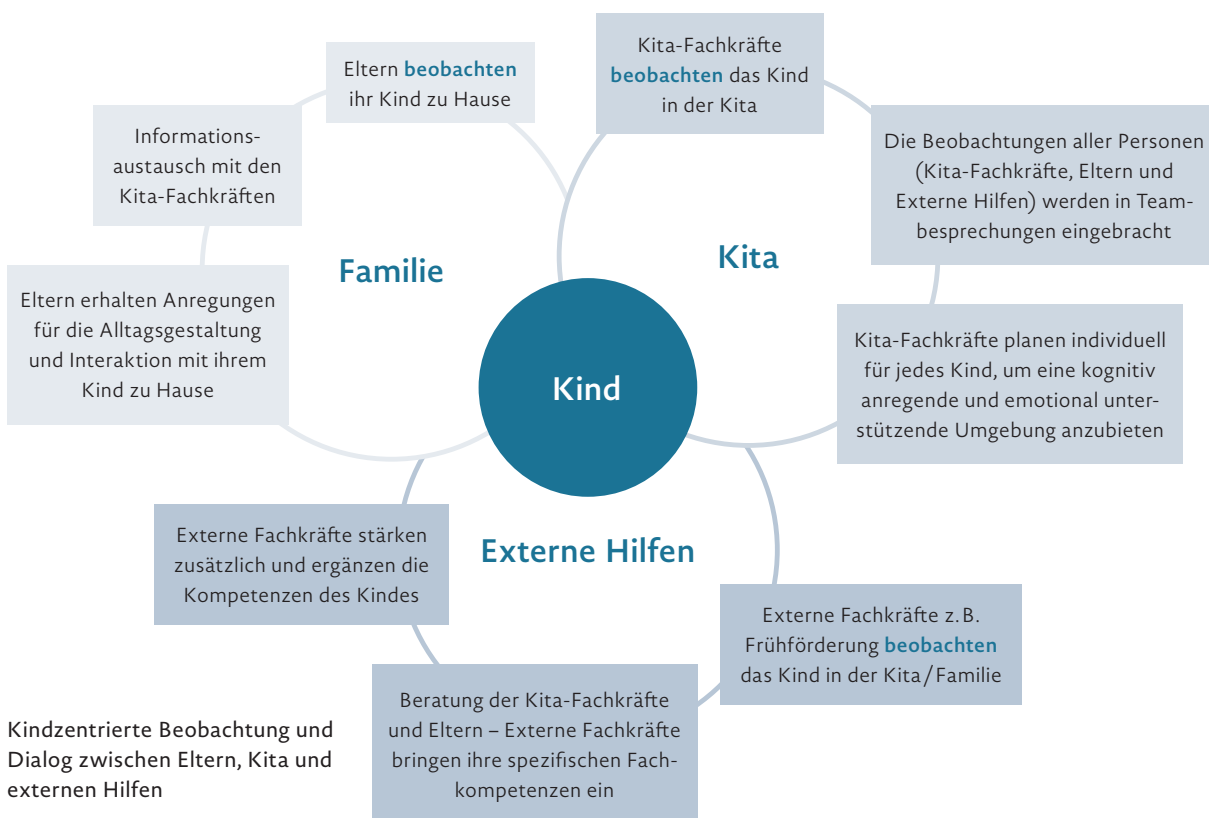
Eltern beobachten ihr Kind zu Hause

Kita-Fachkräfte beobachten das Kind in der Kita

Informationsaustausch mit den Kita-Fachkräften

Die Beobachtungen aller Personen (Kita-Fachkräfte, Eltern und Externe Hilfen) werden in Teambesprechungen eingebracht

Familie

Kita

Eltern erhalten Anregungen für die Alltagsgestaltung und Interaktion mit ihrem Kind zu Hause

Kind

Kita-Fachkräfte planen individuell für jedes Kind, um eine kognitiv anregende und emotional unterstützende Umgebung anzubieten

Externe Fachkräfte stärken zusätzlich und ergänzen die Kompetenzen des Kindes

Externe Hilfen

Externe Fachkräfte z. B. Frühförderung beobachten das Kind in der Kita / Familie

Beratung der Kita-Fachkräfte und Eltern – Externe Fachkräfte bringen ihre spezifischen Fachkompetenzen ein

Kindzentrierte Beobachtung und Dialog zwischen Eltern, Kita und externen Hilfen